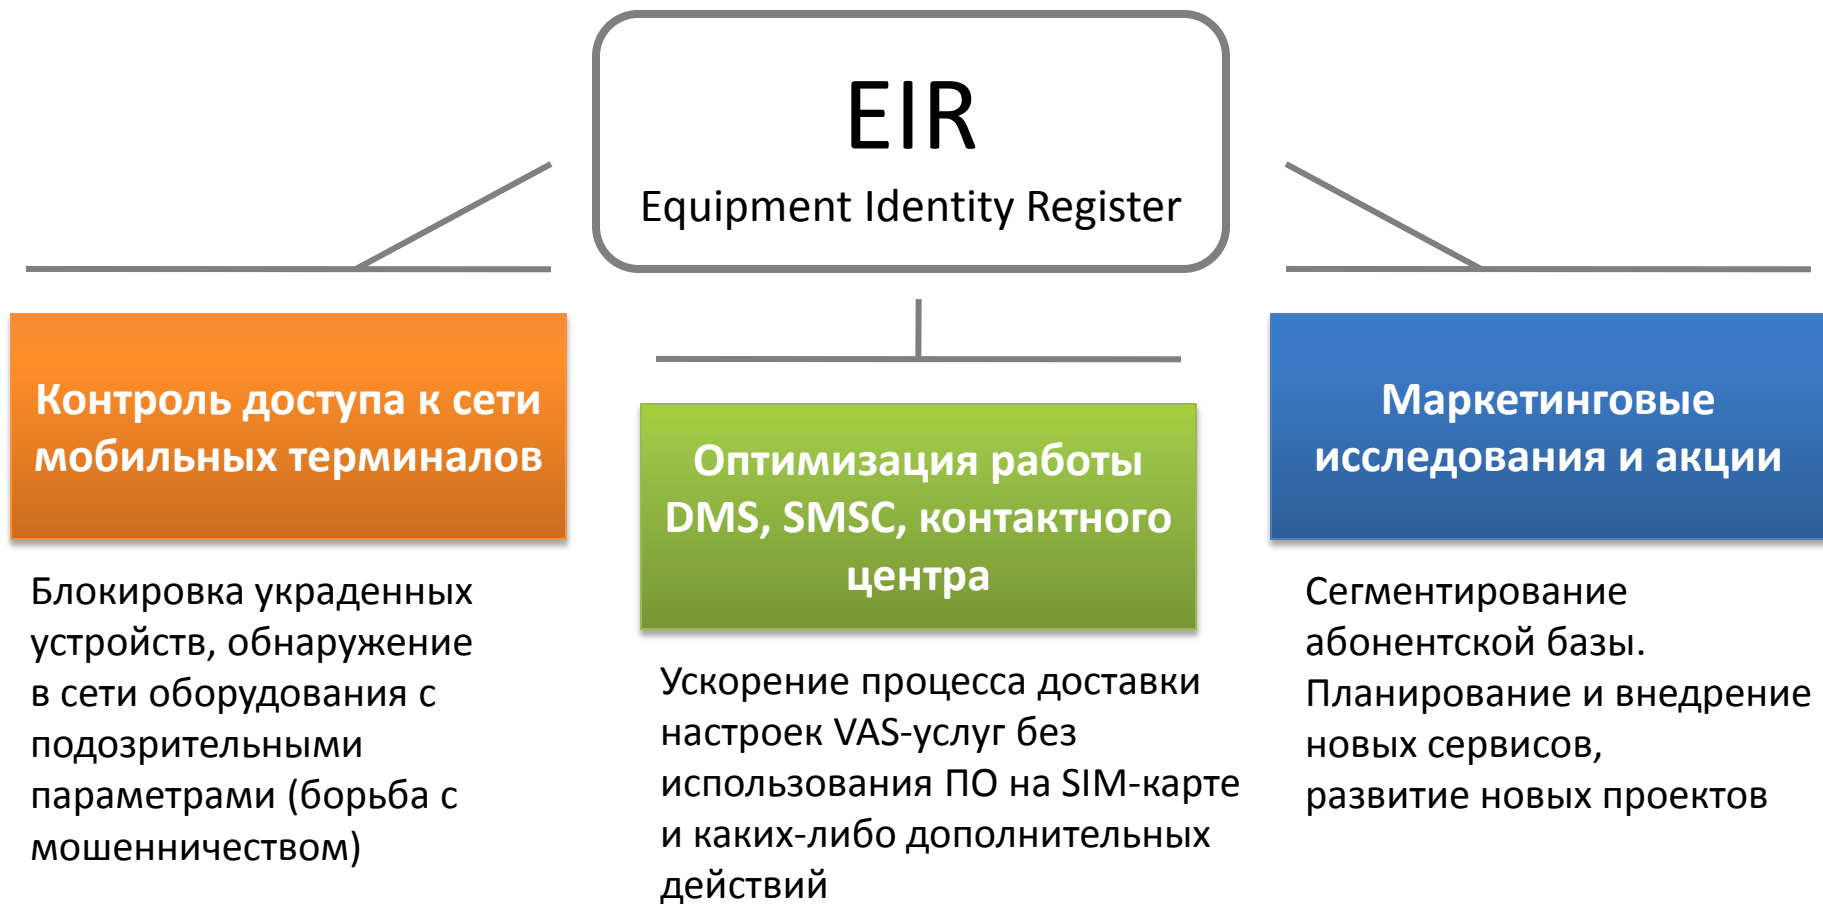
EIR
Equipment Identity Register

Контроль доступа к сети мобильных терминалов

Блокировка украденных устройств, обнаружение в сети оборудования с подозрительными параметрами (борьба с мошенничеством)

Оптимизация работы DMS, SMSC, контактного центра

Ускорение процесса доставки настроек VAS-услуг без использования ПО на SIM-карте и каких-либо дополнительных действий

Маркетинговые исследования и акции

Сегментирование абонентской базы. Планирование и внедрение новых сервисов, развитие новых проектов